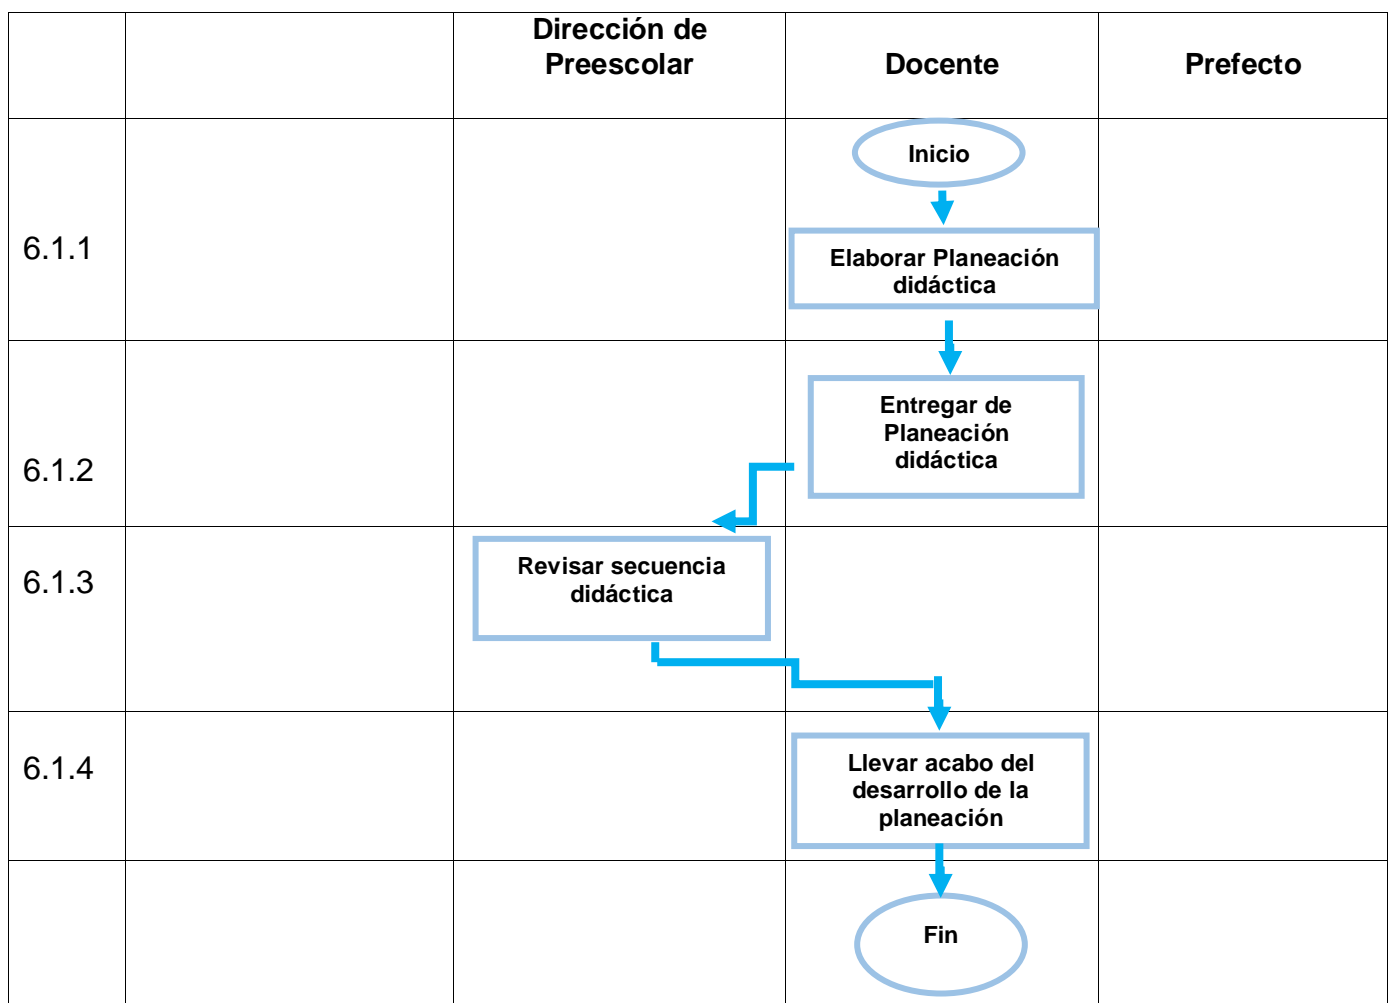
|  |  | Dirección de Preescolar | Docente | Prefecto |
|---|---|---|---|---|
| 6.1.1 |  |  | Inicio<br>Elaborar Planeación didáctica |  |
| 6.1.2 |  |  | Entregar de Planeación didáctica |  |
| 6.1.3 |  | Revisar secuencia didáctica |  |  |
| 6.1.4 |  |  | Llevar acabo del desarrollo de la planeación |  |
|  |  |  | Fin |  |